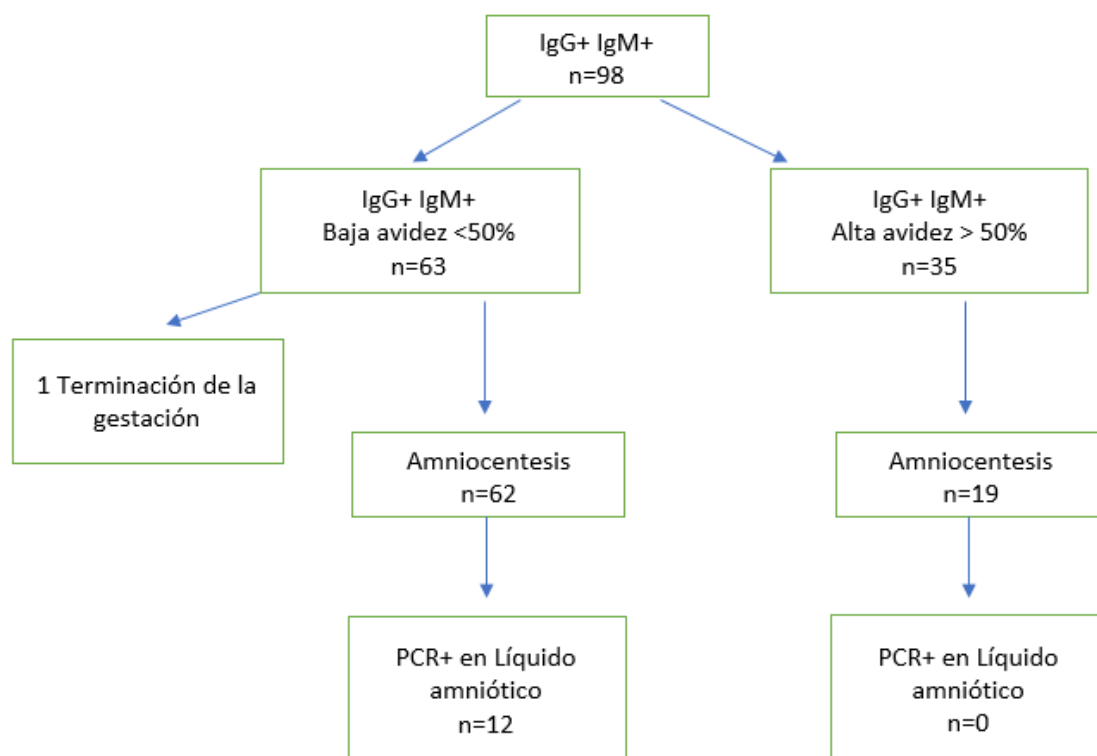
IgG+ IgM+
n=98

IgG+ IgM+
Baja avidez <50%
n=63

IgG+ IgM+
Alta avidez > 50%
n=35

1 Terminación de la gestación

Amniocentesis
n=62

Amniocentesis
n=19

PCR+ en Líquido amniótico
n=12

PCR+ en Líquido amniótico
n=0